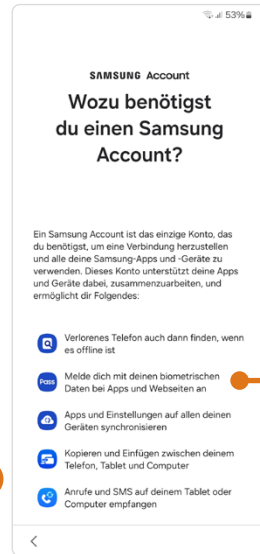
53%

SAMSUNG Account

Wozu benötigst du einen Samsung Account?

Ein Samsung Account ist das einzige Konto, das du benötigst, um eine Verbindung herzustellen und alle deine Samsung-Apps und -Geräte zu verwenden. Dieses Konto unterstützt deine Apps und Geräte dabei, zusammenzuarbeiten, und ermöglicht dir Folgendes:

Verlorenes Telefon auch dann finden, wenn es offline ist

Pass

Melde dich mit deinen biometrischen Daten bei Apps und Webseiten an

Apps und Einstellungen auf allen deinen Geräten synchronisieren

Kopieren und Einfügen zwischen deinem Telefon, Tablet und Computer

Anrufe und SMS auf deinem Tablet oder Computer empfangen

<